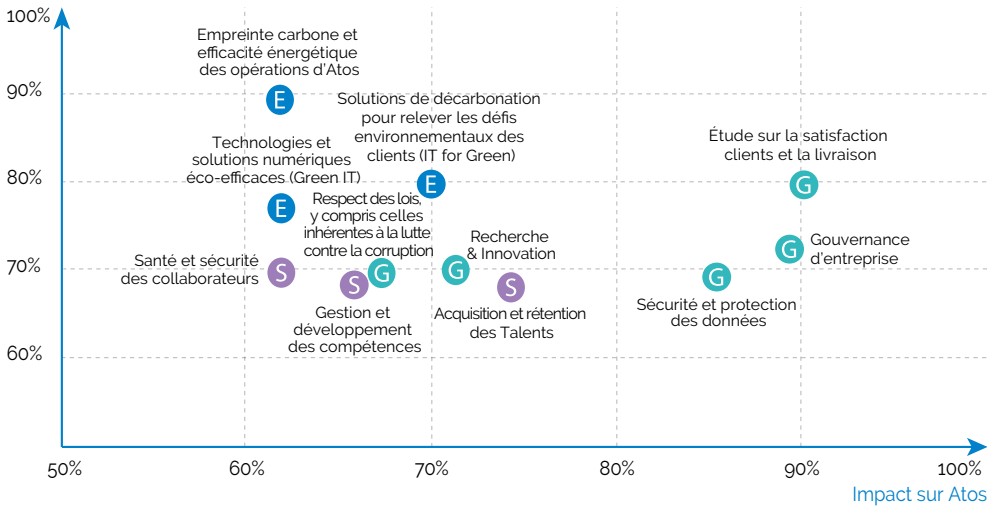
100%

90%

80%

70%

60%

Empreinte carbone et efficacité énergétique des opérations d'Atos

E

Solutions de décarbonation pour relever les défis environnementaux des clients (IT for Green)

Technologies et solutions numériques éco-efficaces (Green IT)

E

E

Respect des lois, y compris celles inhérentes à la lutte contre la corruption

Étude sur la satisfaction clients et la livraison

G

Gouvernance d'entreprise

G

Santé et sécurité des collaborateurs

S

S

G

Recherche & Innovation

G

S

G

Gestion et développement des compétences

Acquisition et rétention des Talents

Sécurité et protection des données

50%

60%

70%

80%

90%

100%

Impact sur Atos